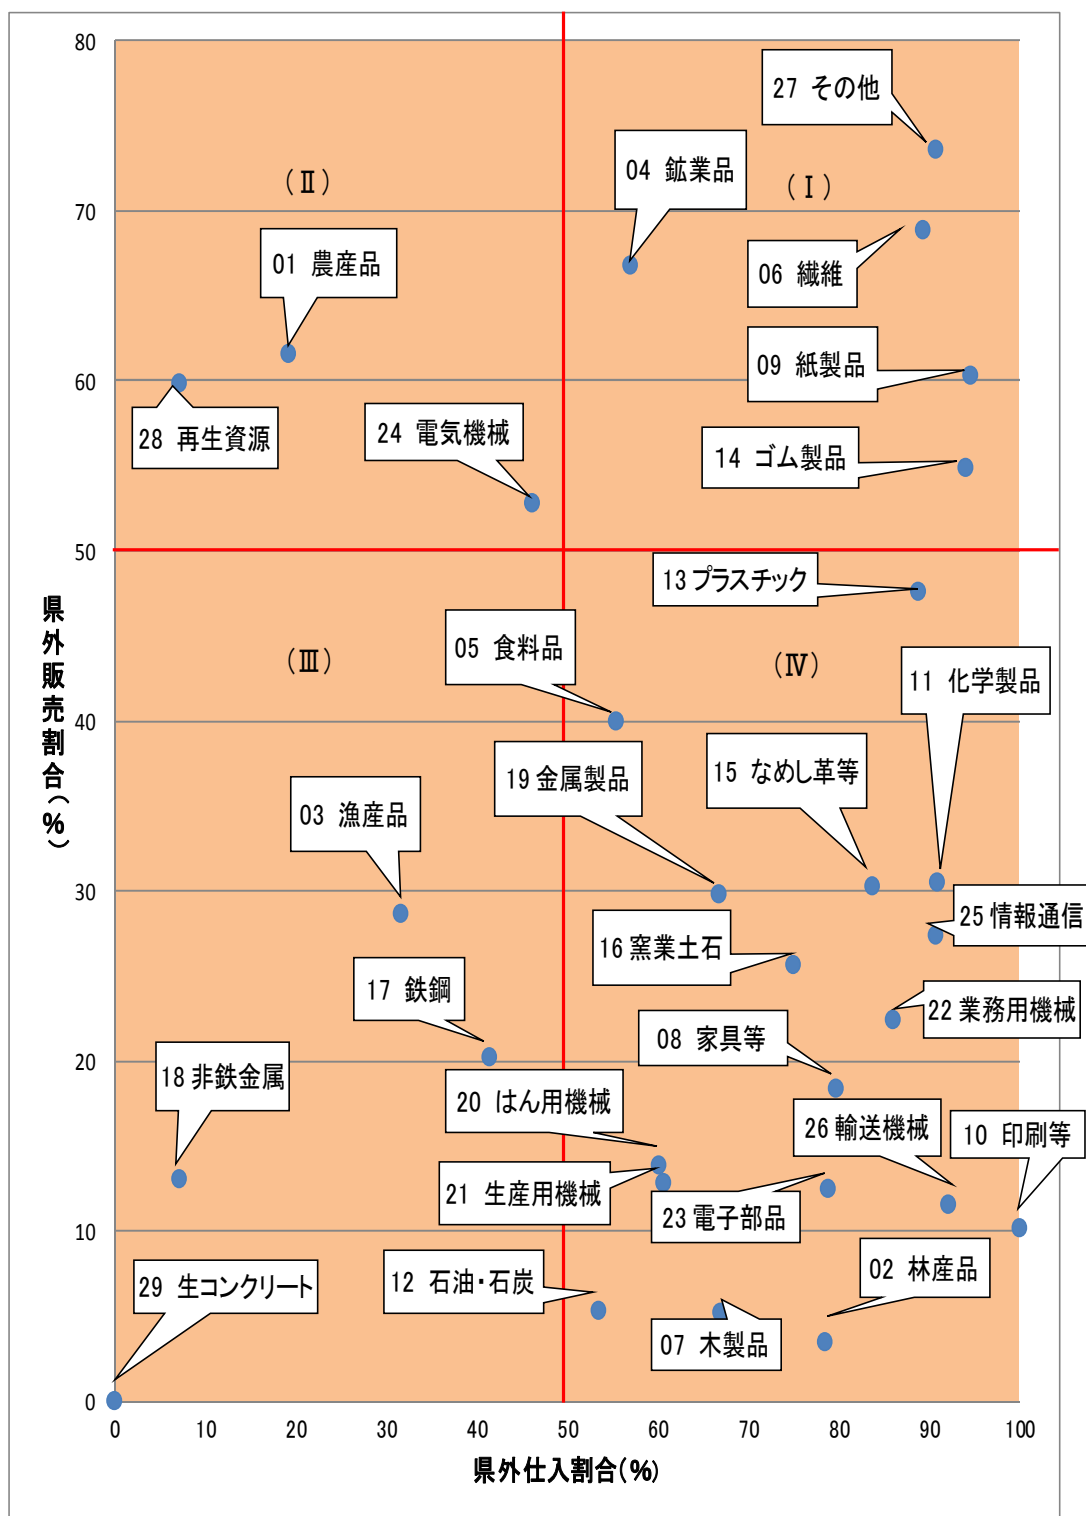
80
70
60
50
40
30
20
10
0

県外販売割合（%）

(Ⅱ)
(Ⅰ)
(Ⅲ)
(Ⅳ)

27 その他
04 鉱業品
06 繊維
01 農産品
09 紙製品
28 再生資源
24 電気機械
14 ゴム製品
13 プラスチック
05 食料品
11 化学製品
19 金属製品
15 なめし革等
03 漁産品
25 情報通信
16 窯業土石
17 鉄鋼
22 業務用機械
08 家具等
18 非鉄金属
20 はん用機械
26 輸送機械
10 印刷等
21 生産用機械
23 電子部品
02 林産品
29 生コンクリート
12 石油・石炭
07 木製品

0
10
20
30
40
50
60
70
80
90
100

県外仕入割合(%)